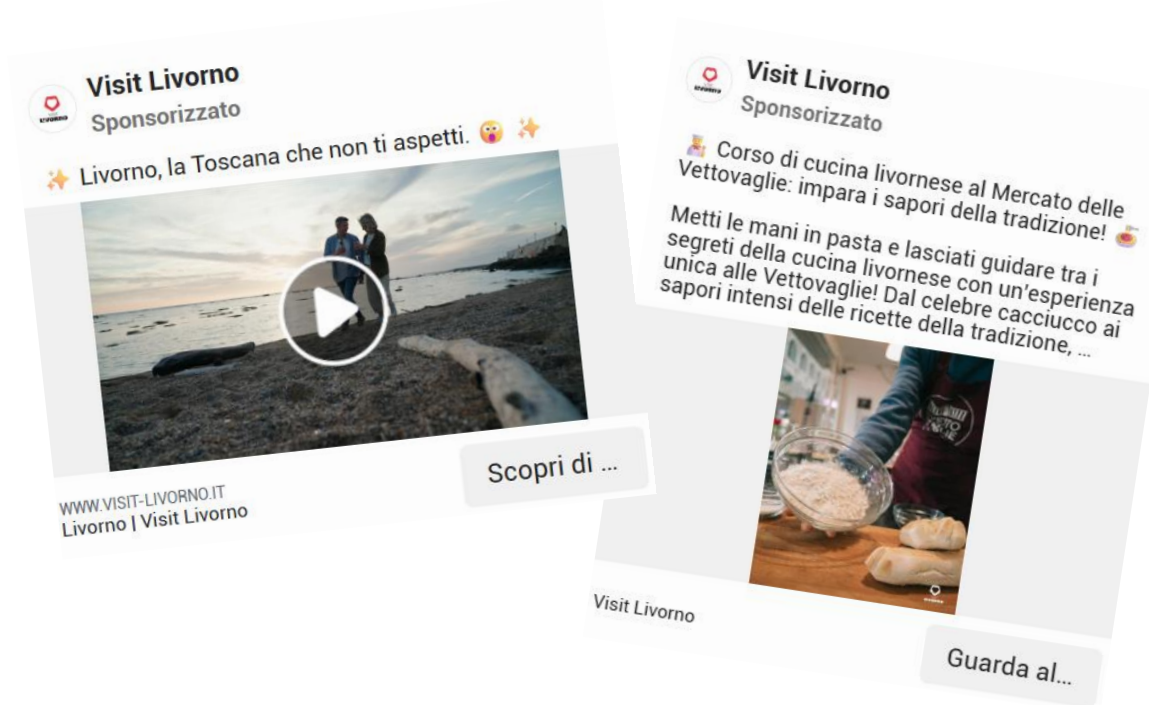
Visit Livorno
Sponsorizzato

✨ Livorno, la Toscana che non ti aspetti. 😮 ✨

Scopri di ...

WWW.VISIT-LIVORNO.IT
Livorno | Visit Livorno

Visit Livorno
Sponsorizzato

Corso di cucina livornese al Mercato delle Vettovaglie: impara i sapori della tradizione!

Metti le mani in pasta e lasciati guidare tra i segreti della cucina livornese con un'esperienza unica alle Vettovaglie! Dal celebre cacciucco ai sapori intensi delle ricette della tradizione, ...

Visit Livorno

Guarda al...